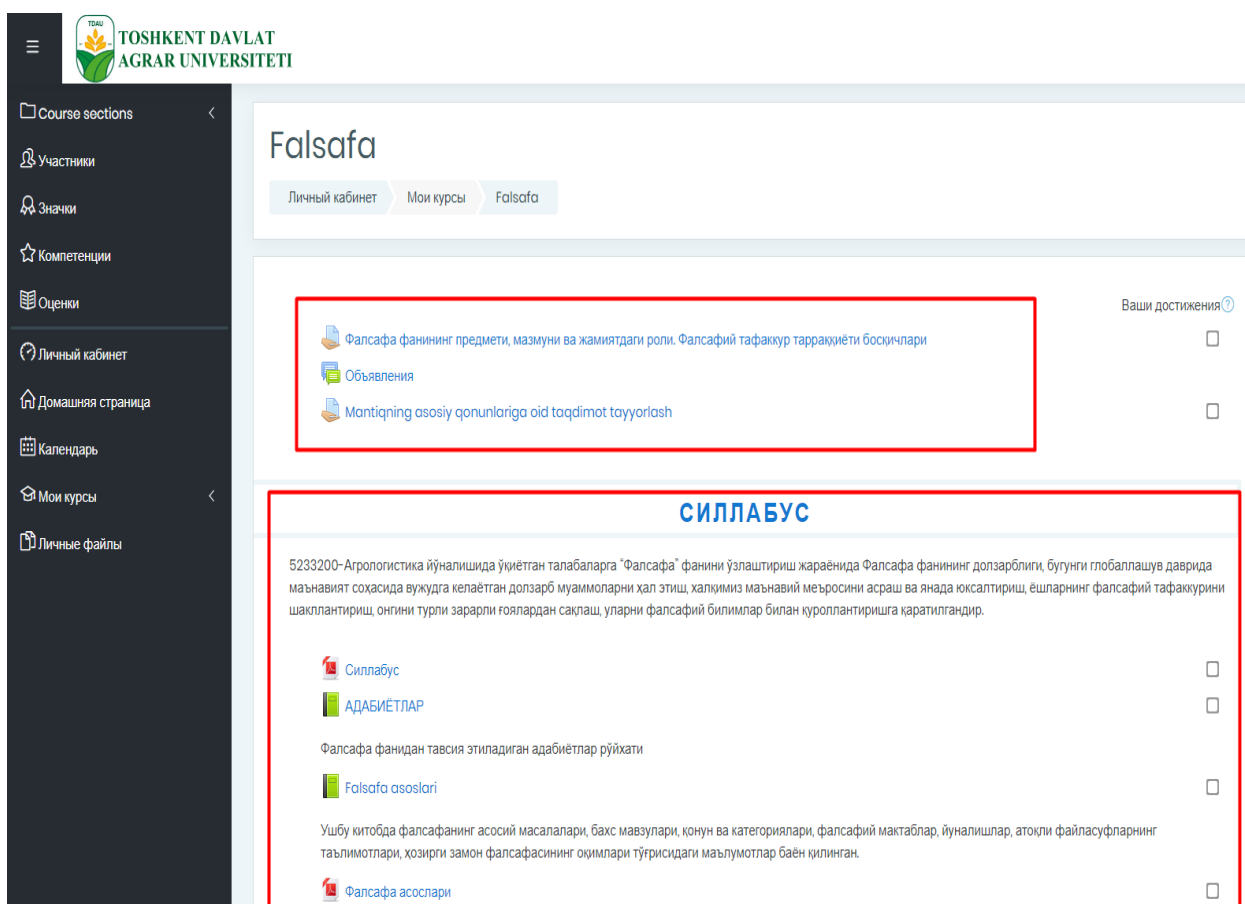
☰ TDAU TOSHKENT DAVLAT AGRAR UNIVERSITETI

Course sections
Участники
Значки
Компетенции
Оценки
Личный кабинет
Домашняя страница
Календарь
Мои курсы
Личные файлы

Falsafa

Личный кабинет Мои курсы Falsafa

Ваши достижения

Фалсафа фанининг предмети, мазмуни ва жамиятдаги роли. Фалсафий тафаккур тараққиёти босқичлари
Объявления
Mantiqning asosiy qonunlariga oid taqdimot tayyorlash

СИЛЛАБУС

5233200-Агрологистика йўналишида ўқиётган талабаларга "Фалсафа" фанини ўзлаштириш жараёнида Фалсафа фанининг долзарблиги, бугунги глобаллашув даврида маънавият соҳасида вужудга келаётган долзарб муаммоларни ҳал этиш, халқимиз маънавий меъросини асраш ва янада юксалтириш, ёшларнинг фалсафий тафаккурини шакллантириш, онгини турли зарарли ғоялардан сақлаш, уларни фалсафий билимлар билан қуроллантиришга қаратилгандир.

Силлабус
АДАБИЁТЛАР

Фалсафа фанидан тавсия этиладиган адабиётлар рўйхати

Falsafa asoslari

Ушбу китобда фалсафанинг асосий масалалари, бахс мавзулари, қонун ва категориялари, фалсафий мактаблар, йўналишлар, атоқли файласуфларнинг таълимотлари, ҳозирги замон фалсафасининг оқимлари тўғрисидаги маълумотлар баён қилинган.

Фалсафа асослари